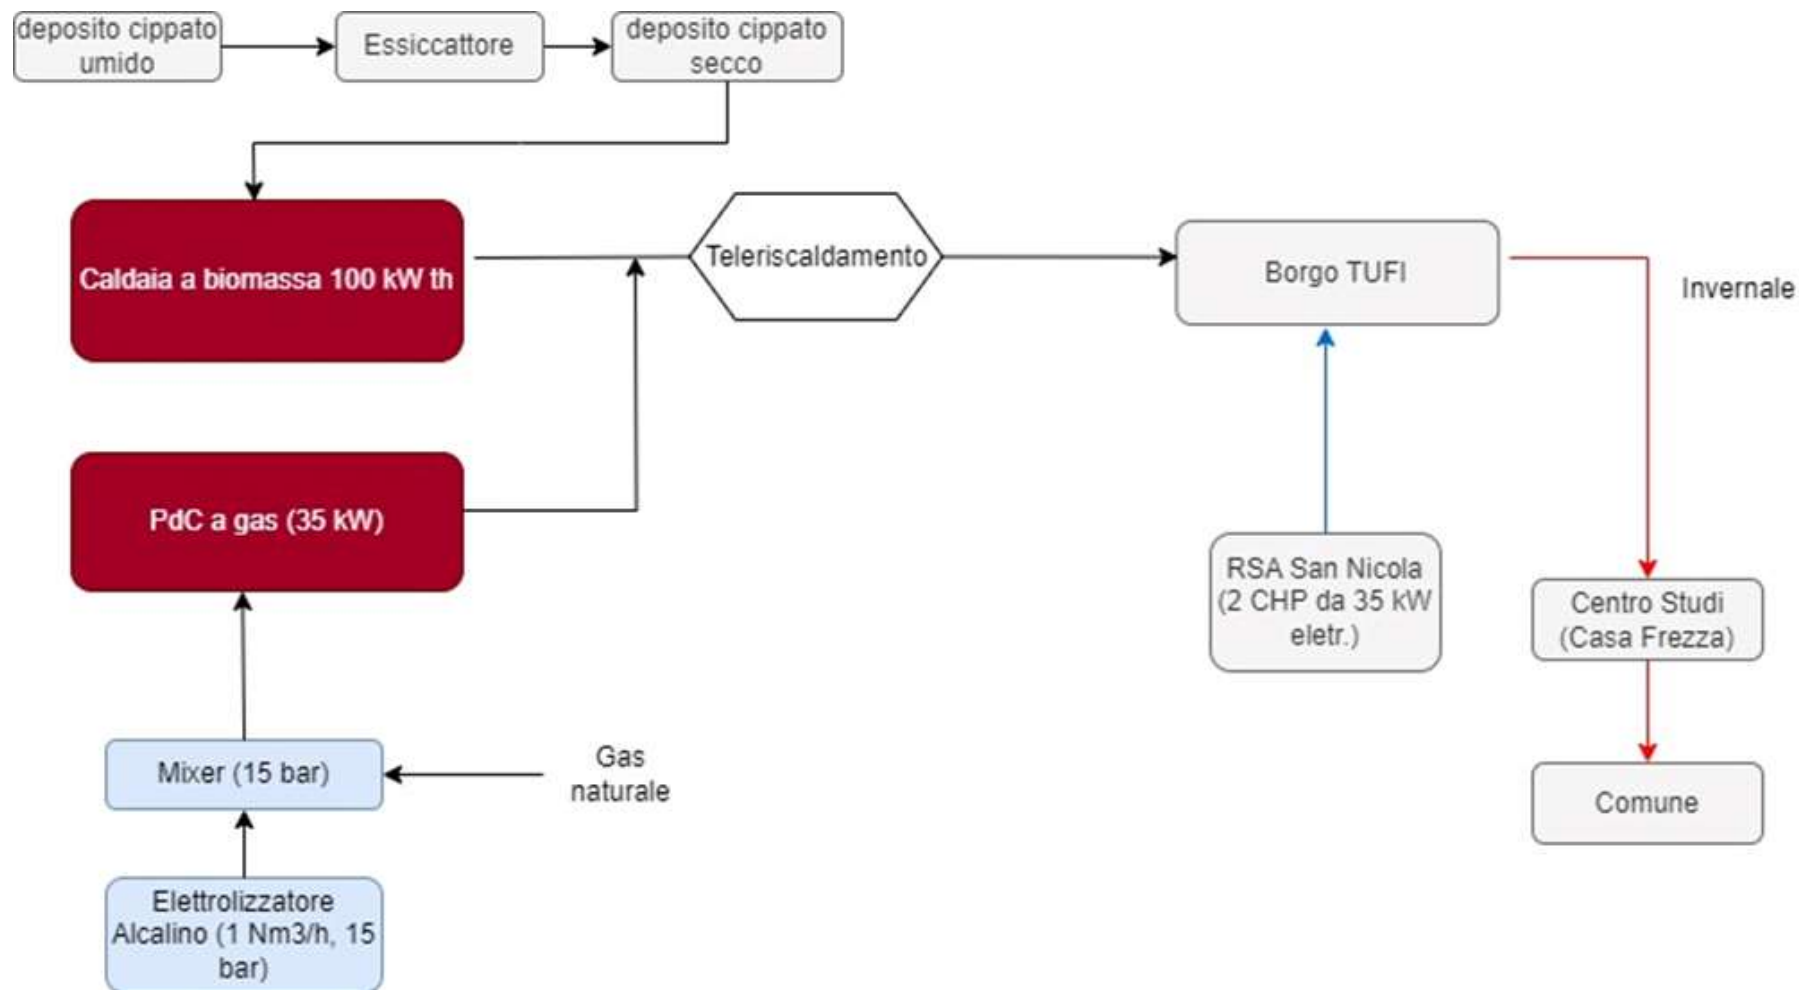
deposito cippato umido

Essiccattore

deposito cippato secco

Caldaia a biomassa 100 kW th

Teleriscaldamento

Borgo TUFI

Invernale

PdC a gas (35 kW)

RSA San Nicola (2 CHP da 35 kW eletr.)

Centro Studi (Casa Frezza)

Mixer (15 bar)

Gas naturale

Comune

Elettrolizzatore Alcalino (1 Nm3/h, 15 bar)